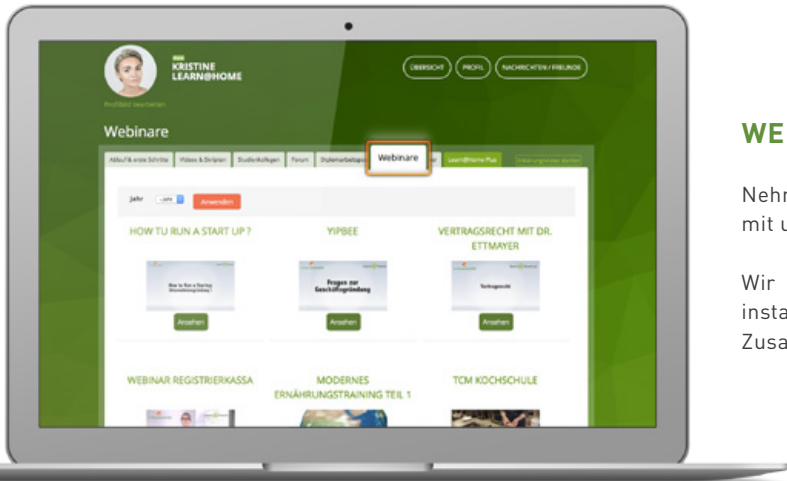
KRISTINE
LEARN@HOME

Profilbild bearbeiten

ÜBERSICHT PROFIL NACHRICHTEN / FREUNDE

Webinare

Ablauf & erste Schritte | Videos & Skripten | Studienkollegen | Forum | Diplomarbeitsp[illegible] | Webinare | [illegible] | Learn@Home Plus | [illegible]

Jahr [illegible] Anwenden

HOW TU RUN A START UP ?

How to Run a Start-up

Ansehen

YIPBEE

Fragen zur Geschäftsgründung

Ansehen

VERTRAGSRECHT MIT DR. ETTMAYER

Vertragsrecht

Ansehen

WEBINAR REGISTRIERKASSA

MODERNES ERNÄHRUNGSTRAINING TEIL 1

TCM KOCHSCHULE

WE

Nehr
mit u

Wir
insta
Zusa